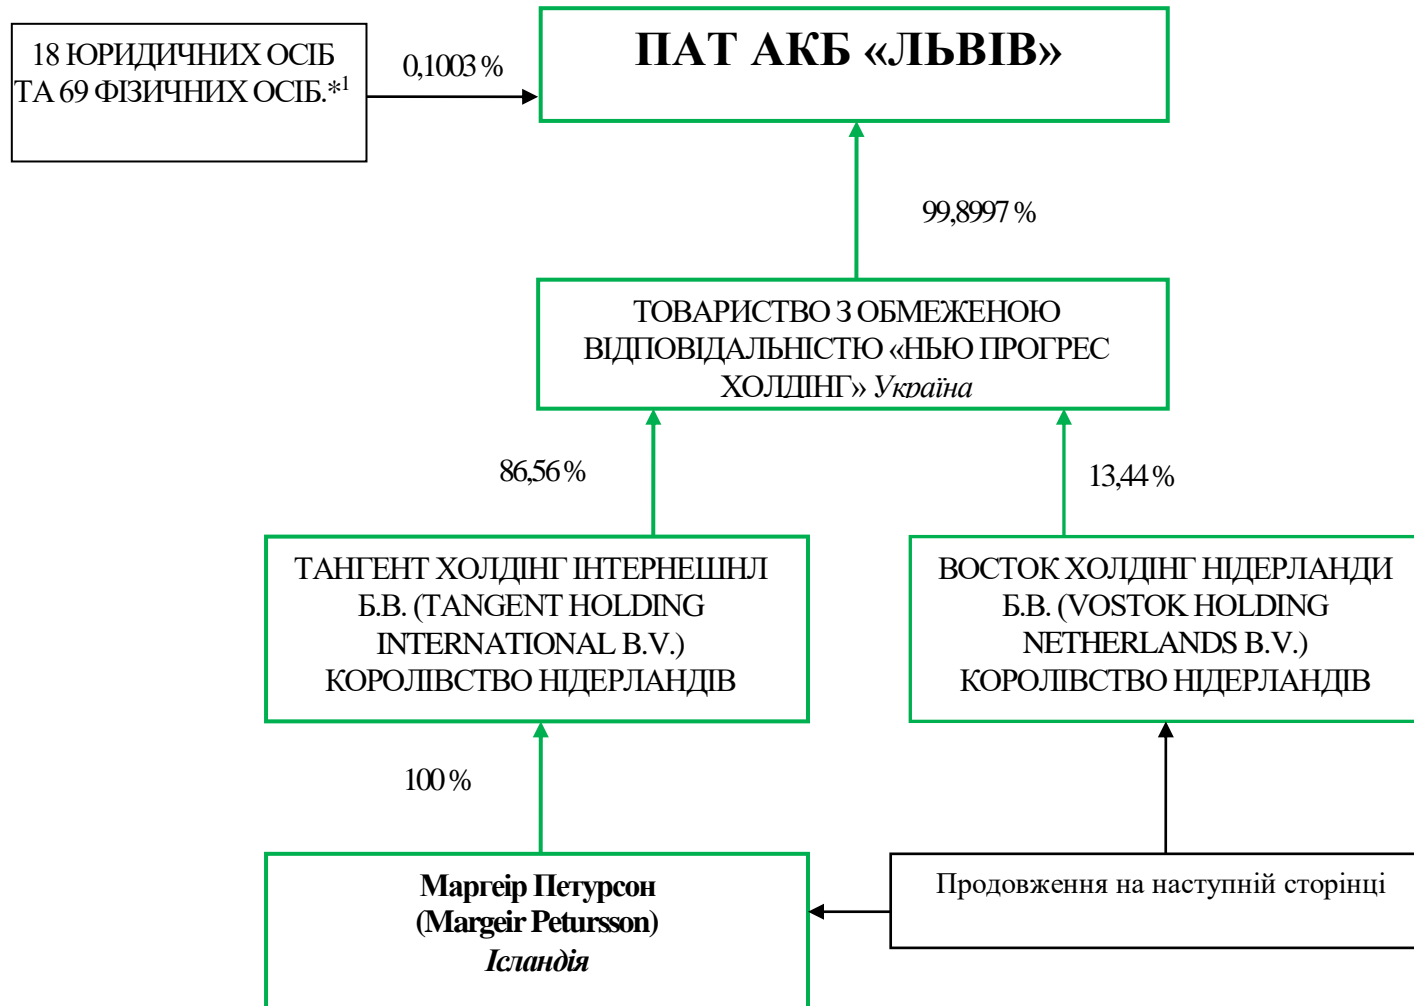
18 ЮРИДИЧНИХ ОСІБ ТА 69 ФІЗИЧНИХ ОСІБ.*$^1$

0,1003 %

ПАТ АКБ «ЛЬВІВ»

99,8997 %

ТОВАРИСТВО З ОБМЕЖЕНОЮ ВІДПОВІДАЛЬНІСТЮ «НЬЮ ПРОГРЕС ХОЛДІНГ» *Україна*

86,56 %

13,44 %

ТАНГЕНТ ХОЛДІНГ ІНТЕРНЕШНЛ Б.В. (TANGENT HOLDING INTERNATIONAL B.V.) КОРОЛІВСТВО НІДЕРЛАНДІВ

ВОСТОК ХОЛДІНГ НІДЕРЛАНДИ Б.В. (VOSTOK HOLDING NETHERLANDS B.V.) КОРОЛІВСТВО НІДЕРЛАНДІВ

100 %

**Маргеір Петурсон (Margeir Petursson)** ***Ісландія***

Продовження на наступній сторінці